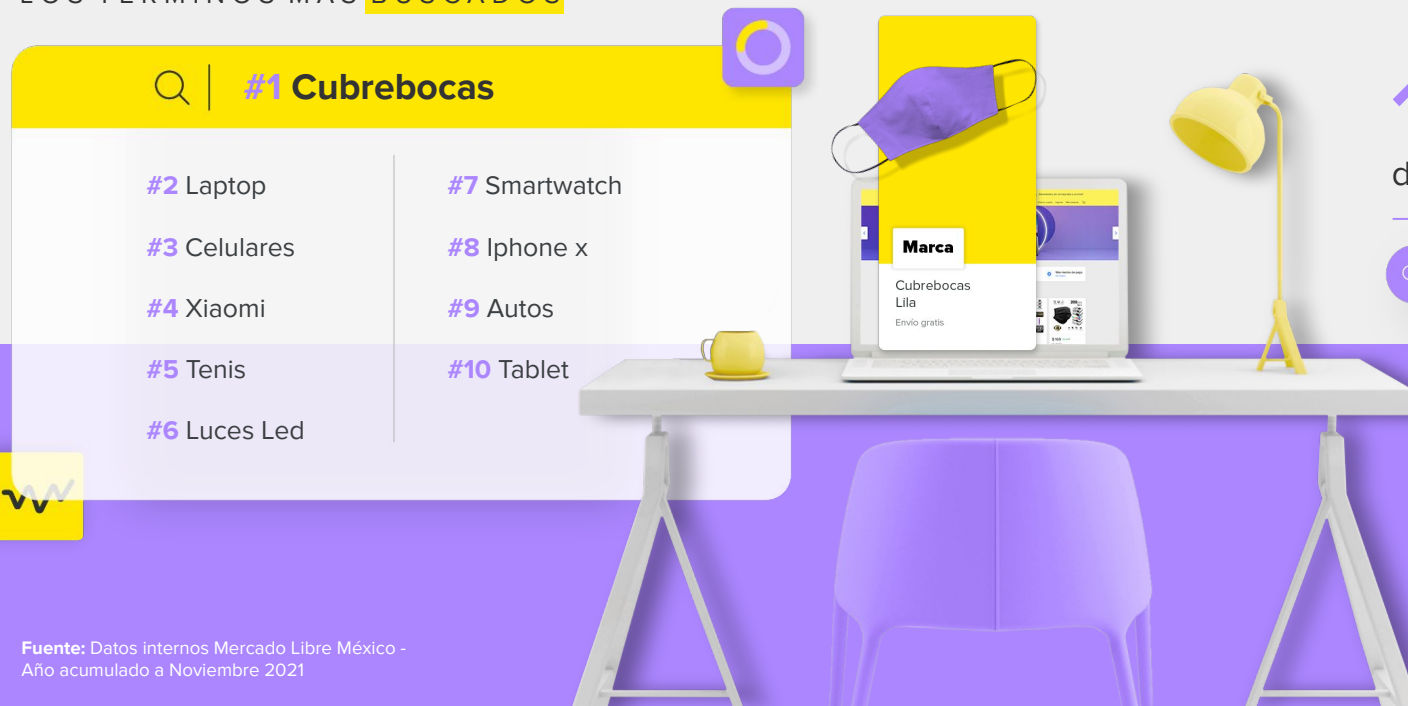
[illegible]

#1 Cubrebocas

#2 Laptop

#3 Celulares

#4 Xiaomi

#5 Tenis

#6 Luces Led

#7 Smartwatch

#8 Iphone x

#9 Autos

#10 Tablet

Marca

Cubrebocas Lila

Envío gratis

d

Fuente: Datos internos Mercado Libre México - Año acumulado a Noviembre 2021